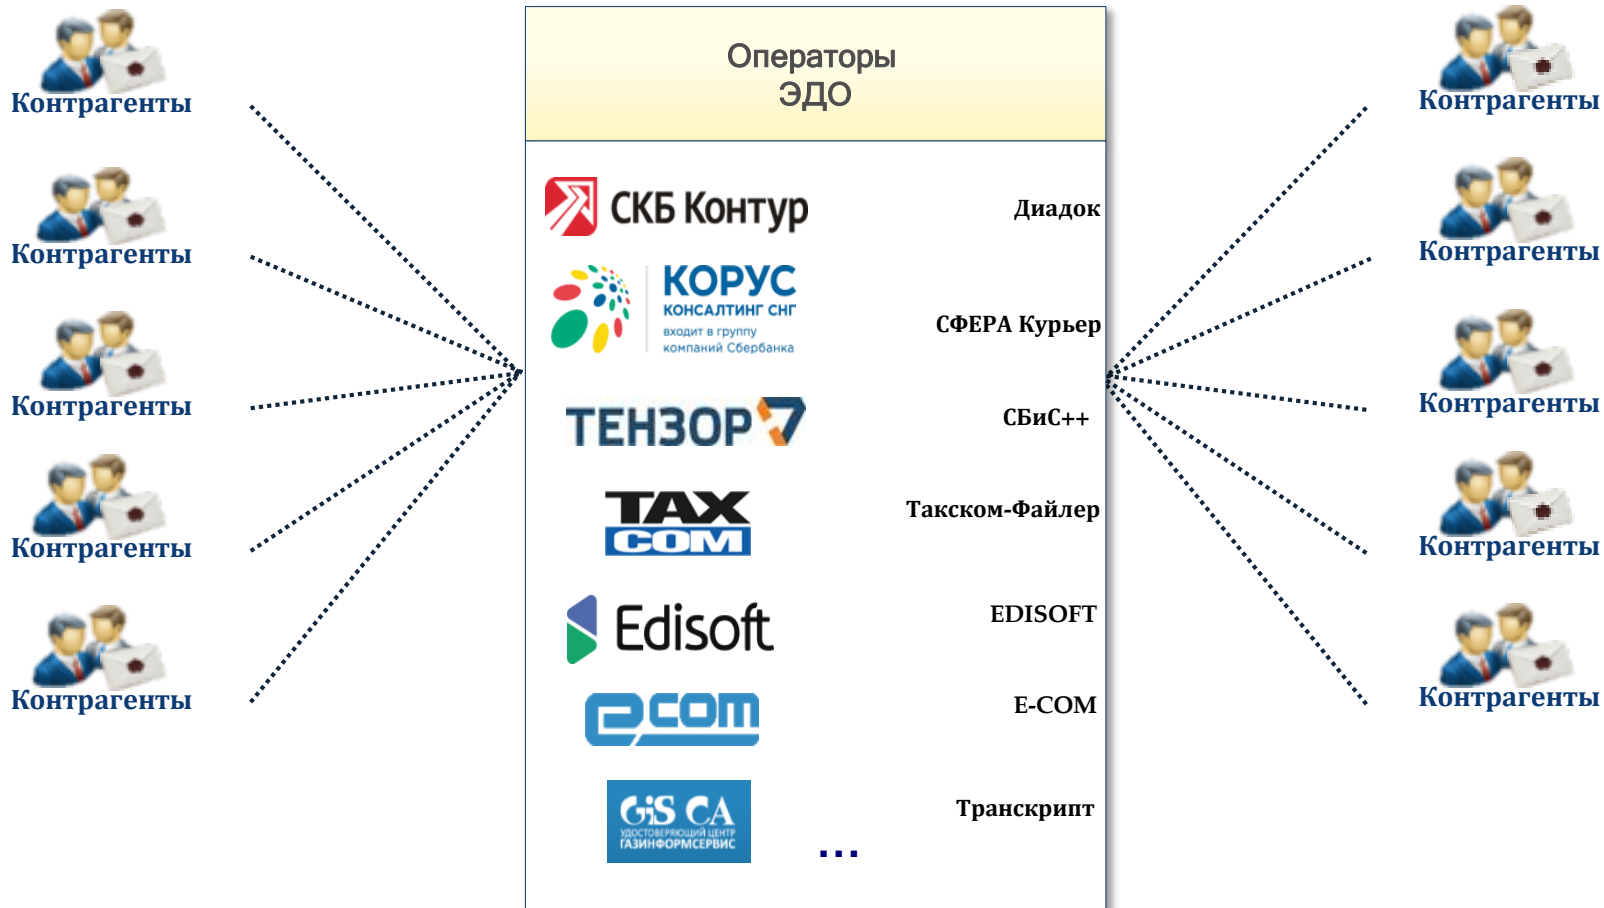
Контрагенты

Контрагенты

Контрагенты

Контрагенты

Контрагенты

Операторы ЭДО

СКБ Контур

Диадок

КОРУС КОНСАЛТИНГ СНГ входит в группу компаний Сбербанка

СФЕРА Курьер

ТЕНЗОР

СБиС++

TAX COM

Такском-Файлер

Edisoft

EDISOFT

ecom

E-COM

GiS CA УДОСТОВЕРЯЮЩИЙ ЦЕНТР ГАЗИНФОРМСЕРВИС

Транскрипт

...

Контрагенты

Контрагенты

Контрагенты

Контрагенты

Контрагенты